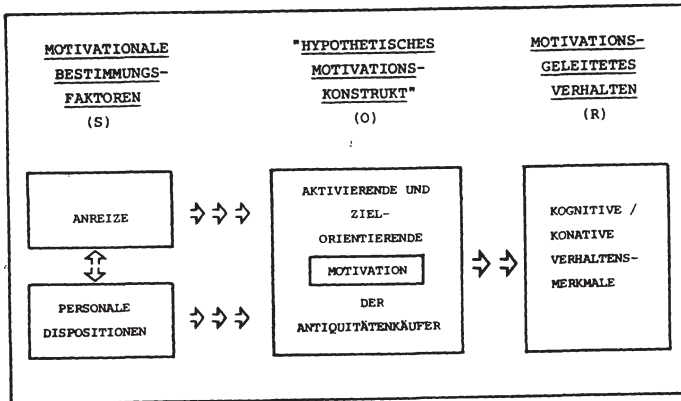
MOTIVATIONALE BESTIMMUNGS-FAKTOREN
(S)

"HYPOTHETISCHES MOTIVATIONS-KONSTRUKT"
(O)

MOTIVATIONS-GELEITETES VERHALTEN
(R)

ANREIZE

PERSONALE DISPOSITIONEN

AKTIVIERENDE UND ZIEL-ORIENTIERENDE

MOTIVATION

DER ANTIQUITÄTENKÄUFER

KOGNITIVE / KONATIVE VERHALTENS-MERKMALE